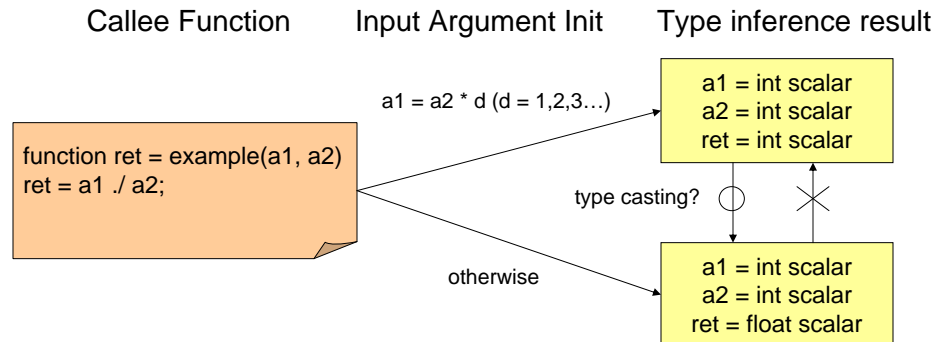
Callee Function

Input Argument Init

Type inference result

function ret = example(a1, a2)
ret = a1 ./ a2;

a1 = a2 * d (d = 1,2,3…)

otherwise

a1 = int scalar
a2 = int scalar
ret = int scalar

type casting?

a1 = int scalar
a2 = int scalar
ret = float scalar